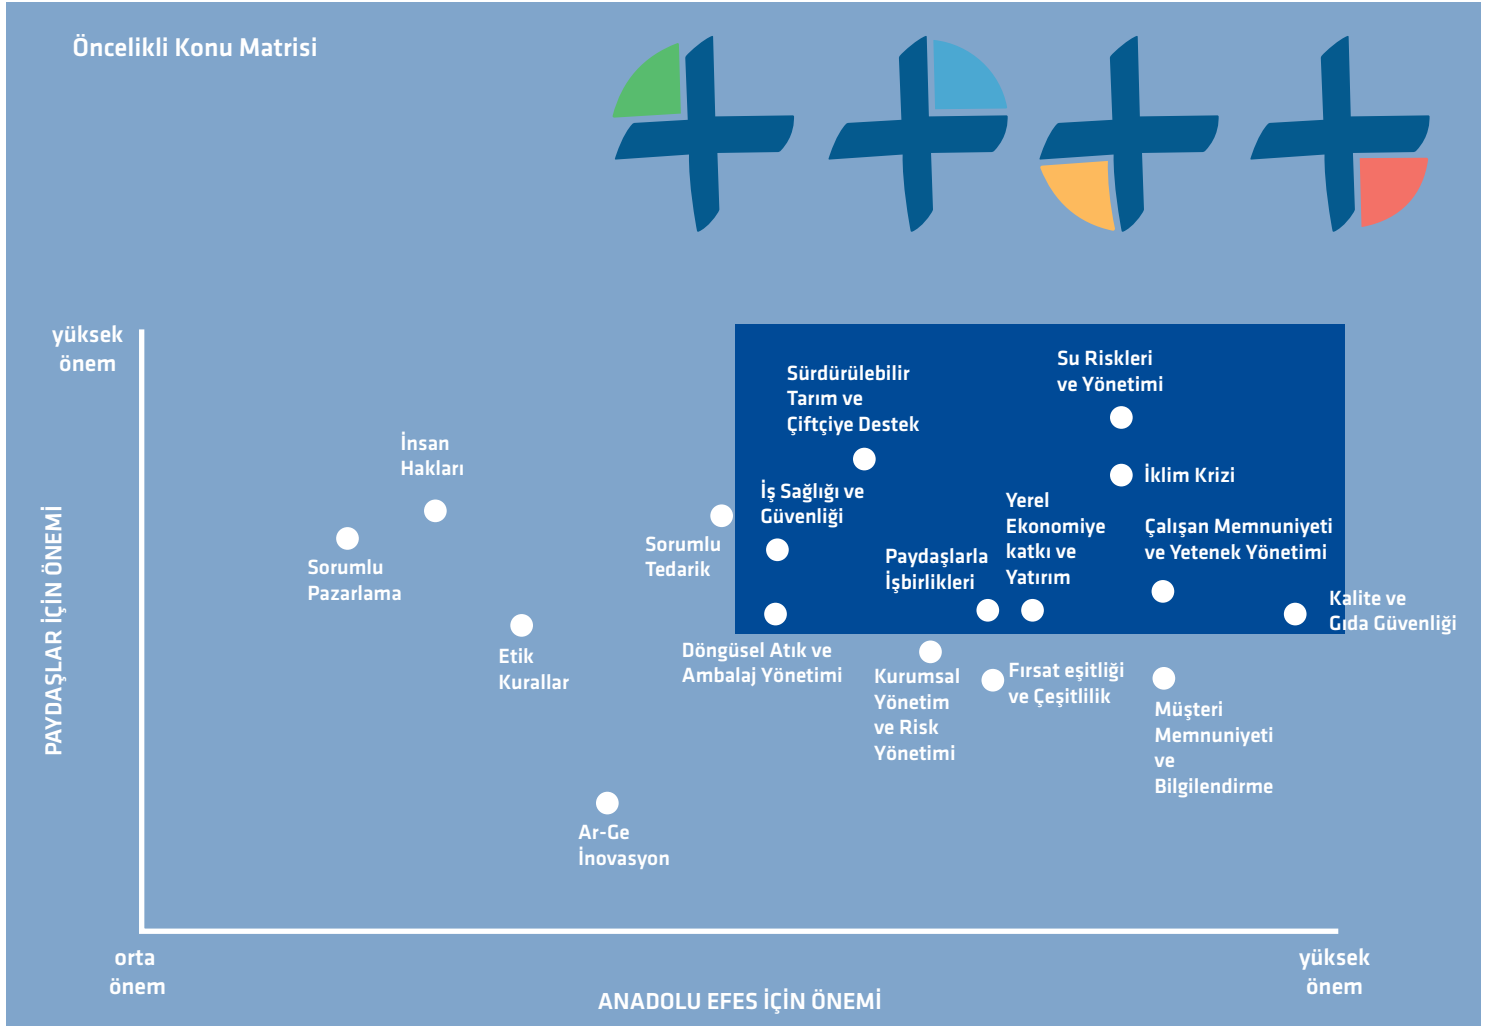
Öncelikli Konu Matrisi

yüksek önem

PAYDAŞLAR İÇİN ÖNEMİ

Sürdürülebilir Tarım ve Çiftçiye Destek

Su Riskleri ve Yönetimi

İklim Krizi

İnsan Hakları

İş Sağlığı ve Güvenliği

Yerel Ekonomiye katkı ve Yatırım

Çalışan Memnuniyeti ve Yetenek Yönetimi

Sorumlu Tedarik

Paydaşlarla İşbirlikleri

Sorumlu Pazarlama

Kalite ve Gıda Güvenliği

Etik Kurallar

Döngüsel Atık ve Ambalaj Yönetimi

Kurumsal Yönetim ve Risk Yönetimi

Fırsat eşitliği ve Çeşitlilik

Müşteri Memnuniyeti ve Bilgilendirme

Ar-Ge İnovasyon

orta önem

ANADOLU EFES İÇİN ÖNEMİ

yüksek önem